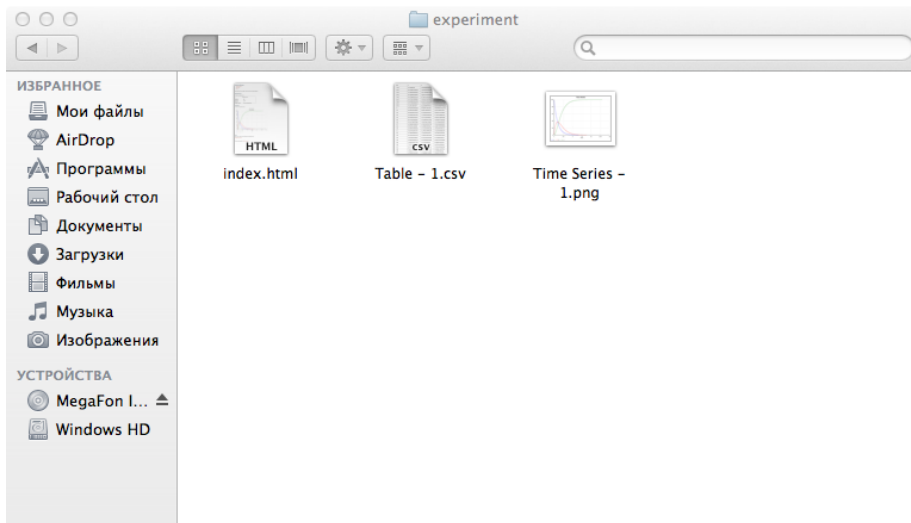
experiment

ИЗБРАННОЕ
Мои файлы
AirDrop
Программы
Рабочий стол
Документы
Загрузки
Фильмы
Музыка
Изображения

УСТРОЙСТВА
MegaFon I...
Windows HD

HTML
index.html

CSV
Table - 1.csv

Time Series - 1.png